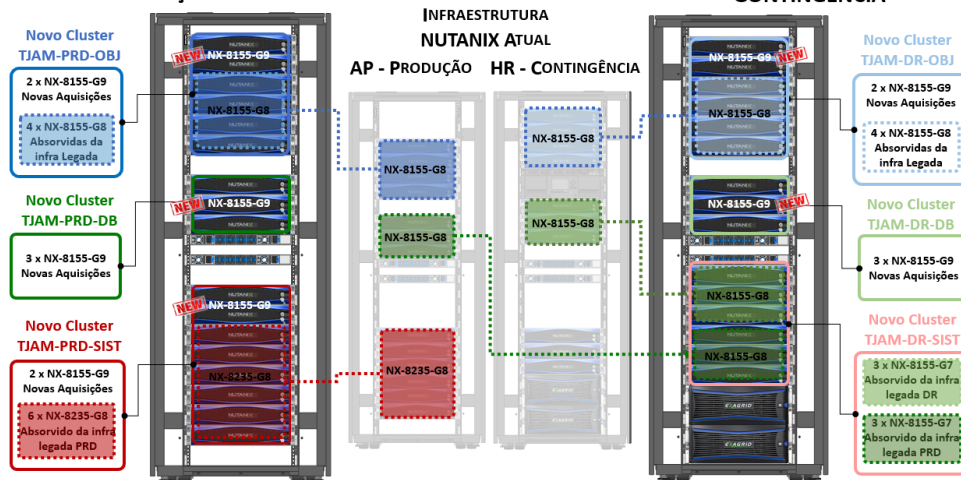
Infraestrutura
NUTANIX Atual
AP - Produção HR - Contingência

Novo Cluster
TJAM-PRD-OBJ

2 x NX-8155-G9
Novas Aquisições

4 x NX-8155-G8
Absorvidas da infra Legada

Novo Cluster
TJAM-PRD-DB

3 x NX-8155-G9
Novas Aquisições

Novo Cluster
TJAM-PRD-SIST

2 x NX-8155-G9
Novas Aquisições

6 x NX-8235-G8
Absorvido da infra legada PRD

NEW
NX-8155-G9
NX-8155-G8
NEW
NX-8155-G9
NEW
NX-8155-G9
NX-8235-G8

NX-8155-G8
NX-8155-G8
NX-8235-G8

NX-8155-G8
NX-8155-G8

NX-8155-G9
NEW
NX-8155-G8
NX-8155-G9
NEW
NX-8155-G8
NX-8155-G8

Novo Cluster
TJAM-DR-OBJ

2 x NX-8155-G9
Novas Aquisições

4 x NX-8155-G8
Absorvidas da infra Legada

Novo Cluster
TJAM-DR-DB

3 x NX-8155-G9
Novas Aquisições

Novo Cluster
TJAM-DR-SIST

3 x NX-8155-G7
Absorvido da infra legada DR

3 x NX-8155-G7
Absorvido da infra legada PRD